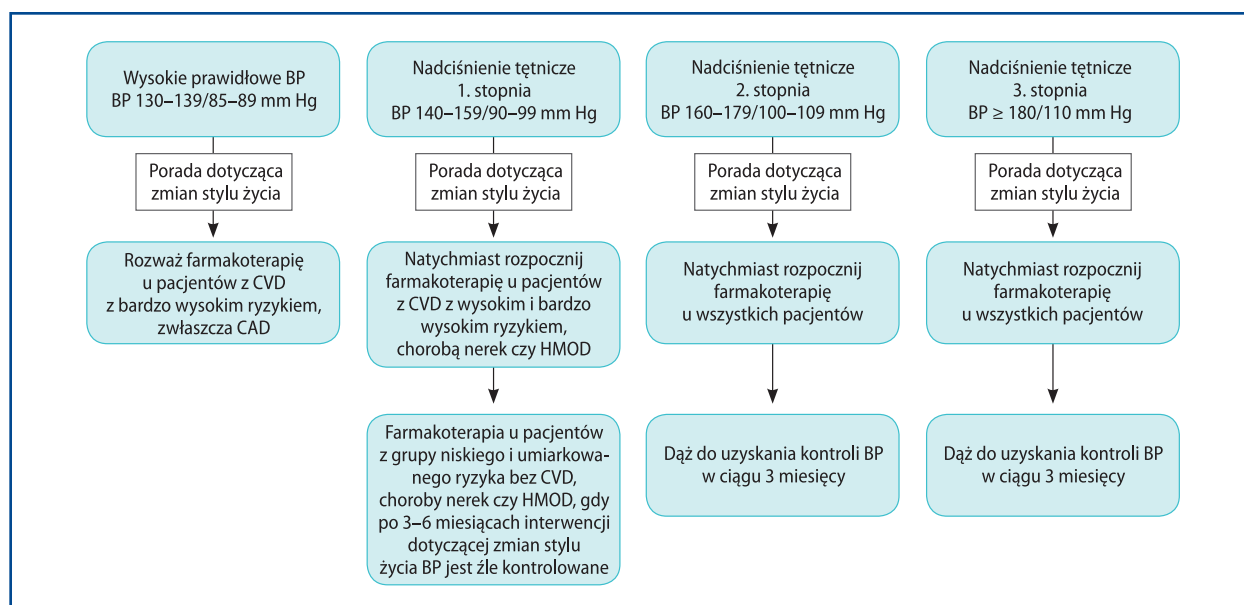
Wysokie prawidłowe BP
BP 130–139/85–89 mm Hg

Porada dotycząca zmian stylu życia

Rozważ farmakoterapię u pacjentów z CVD z bardzo wysokim ryzykiem, zwłaszcza CAD

Nadciśnienie tętnicze
1. stopnia
BP 140–159/90–99 mm Hg

Porada dotycząca zmian stylu życia

Natychmiast rozpocznij farmakoterapię u pacjentów z CVD z wysokim i bardzo wysokim ryzykiem, chorobą nerek czy HMOD

Farmakoterapia u pacjentów z grupy niskiego i umiarkowanego ryzyka bez CVD, choroby nerek czy HMOD, gdy po 3–6 miesiącach interwencji dotyczącej zmian stylu życia BP jest źle kontrolowane

Nadciśnienie tętnicze
2. stopnia
BP 160–179/100–109 mm Hg

Porada dotycząca zmian stylu życia

Natychmiast rozpocznij farmakoterapię u wszystkich pacjentów

Dąż do uzyskania kontroli BP w ciągu 3 miesięcy

Nadciśnienie tętnicze
3. stopnia
BP ≥ 180/110 mm Hg

Porada dotycząca zmian stylu życia

Natychmiast rozpocznij farmakoterapię u wszystkich pacjentów

Dąż do uzyskania kontroli BP w ciągu 3 miesięcy